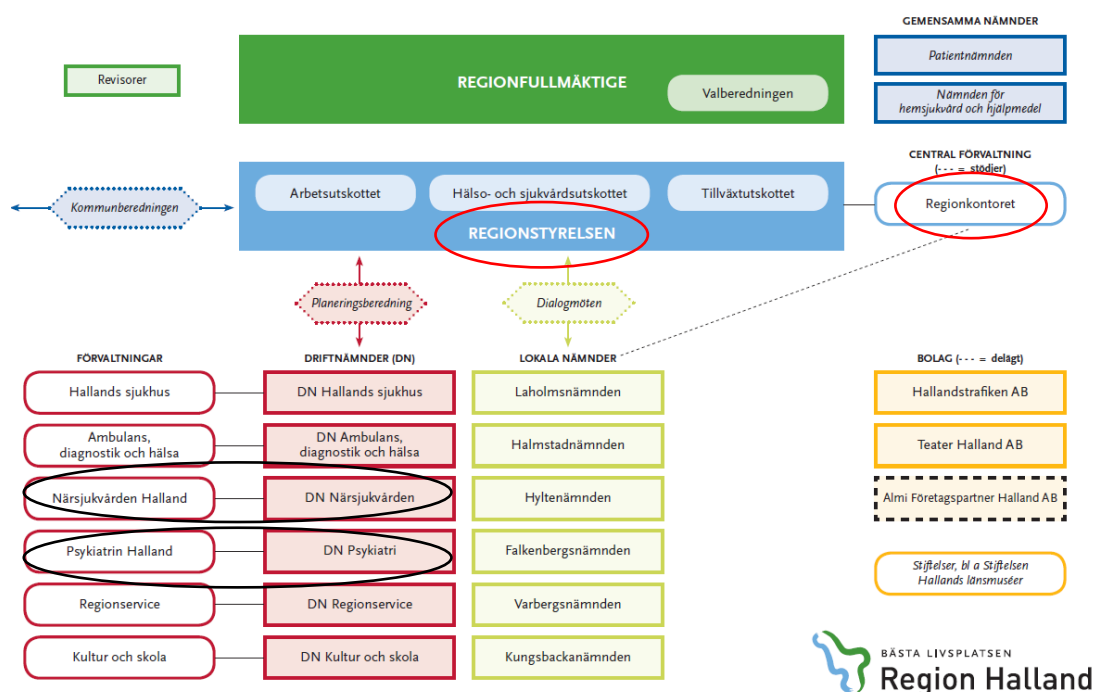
GEMENSAMMA NÄMNDER

Patientnämnden

Nämnden för hemsjukvård och hjälpmedel

Revisorer

REGIONFULLMÄKTIGE

Valberedningen

CENTRAL FÖRVALTNING
(- - - = stödjer)

Regionkontoret

Kommunberedningen

Arbetsutskottet

Hälso- och sjukvårdsutskottet

Tillväxtutskottet

REGIONSTYRELSEN

Planeringsberedning

Dialogmöten

FÖRVALTNINGAR

DRIFTNÄMNDER (DN)

LOKALA NÄMNDER

BOLAG (- - - = delägt)

Hallands sjukhus

DN Hallands sjukhus

Laholmsnämnden

Hallandstrafiken AB

Ambulans, diagnostik och hälsa

DN Ambulans, diagnostik och hälsa

Halmstadnämnden

Teater Halland AB

Närsjukvården Halland

DN Närsjukvården

Hyltenämnden

Almi Företagspartner Halland AB

Psykiatrin Halland

DN Psykiatri

Falkenbergsnämnden

Stiftelser, bl a Stiftelsen Hallands länsmuséer

Regionservice

DN Regionservice

Varbergsnämnden

Kultur och skola

DN Kultur och skola

Kungsbackanämnden

BÄSTA LIVSPLATSEN
Region Halland